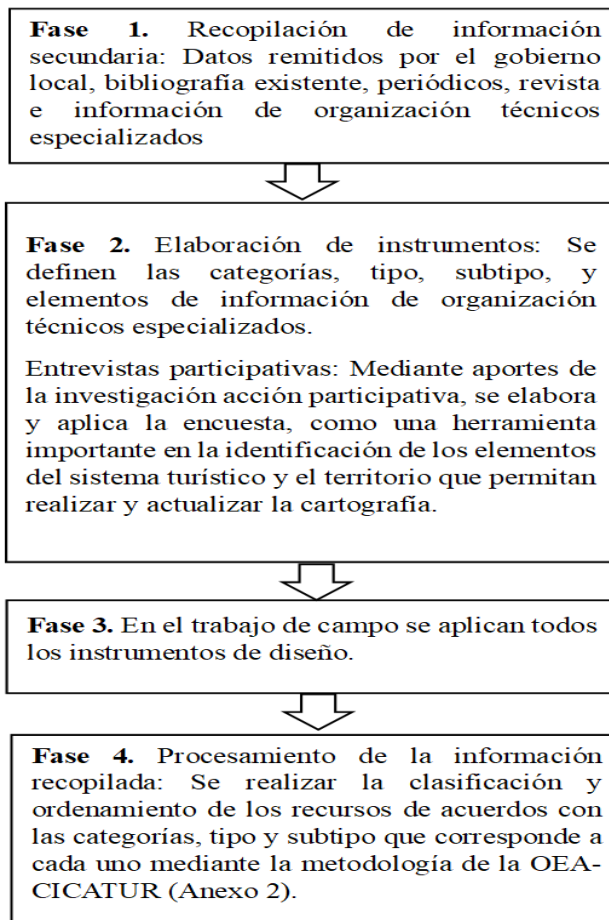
**Fase 1.** Recopilación de información secundaria: Datos remitidos por el gobierno local, bibliografía existente, periódicos, revista e información de organización técnicos especializados

**Fase 2.** Elaboración de instrumentos: Se definen las categorías, tipo, subtipo, y elementos de información de organización técnicos especializados.

Entrevistas participativas: Mediante aportes de la investigación acción participativa, se elabora y aplica la encuesta, como una herramienta importante en la identificación de los elementos del sistema turístico y el territorio que permitan realizar y actualizar la cartografía.

**Fase 3.** En el trabajo de campo se aplican todos los instrumentos de diseño.

**Fase 4.** Procesamiento de la información recopilada: Se realizar la clasificación y ordenamiento de los recursos de acuerdos con las categorías, tipo y subtipo que corresponde a cada uno mediante la metodología de la OEA-CICATUR (Anexo 2).